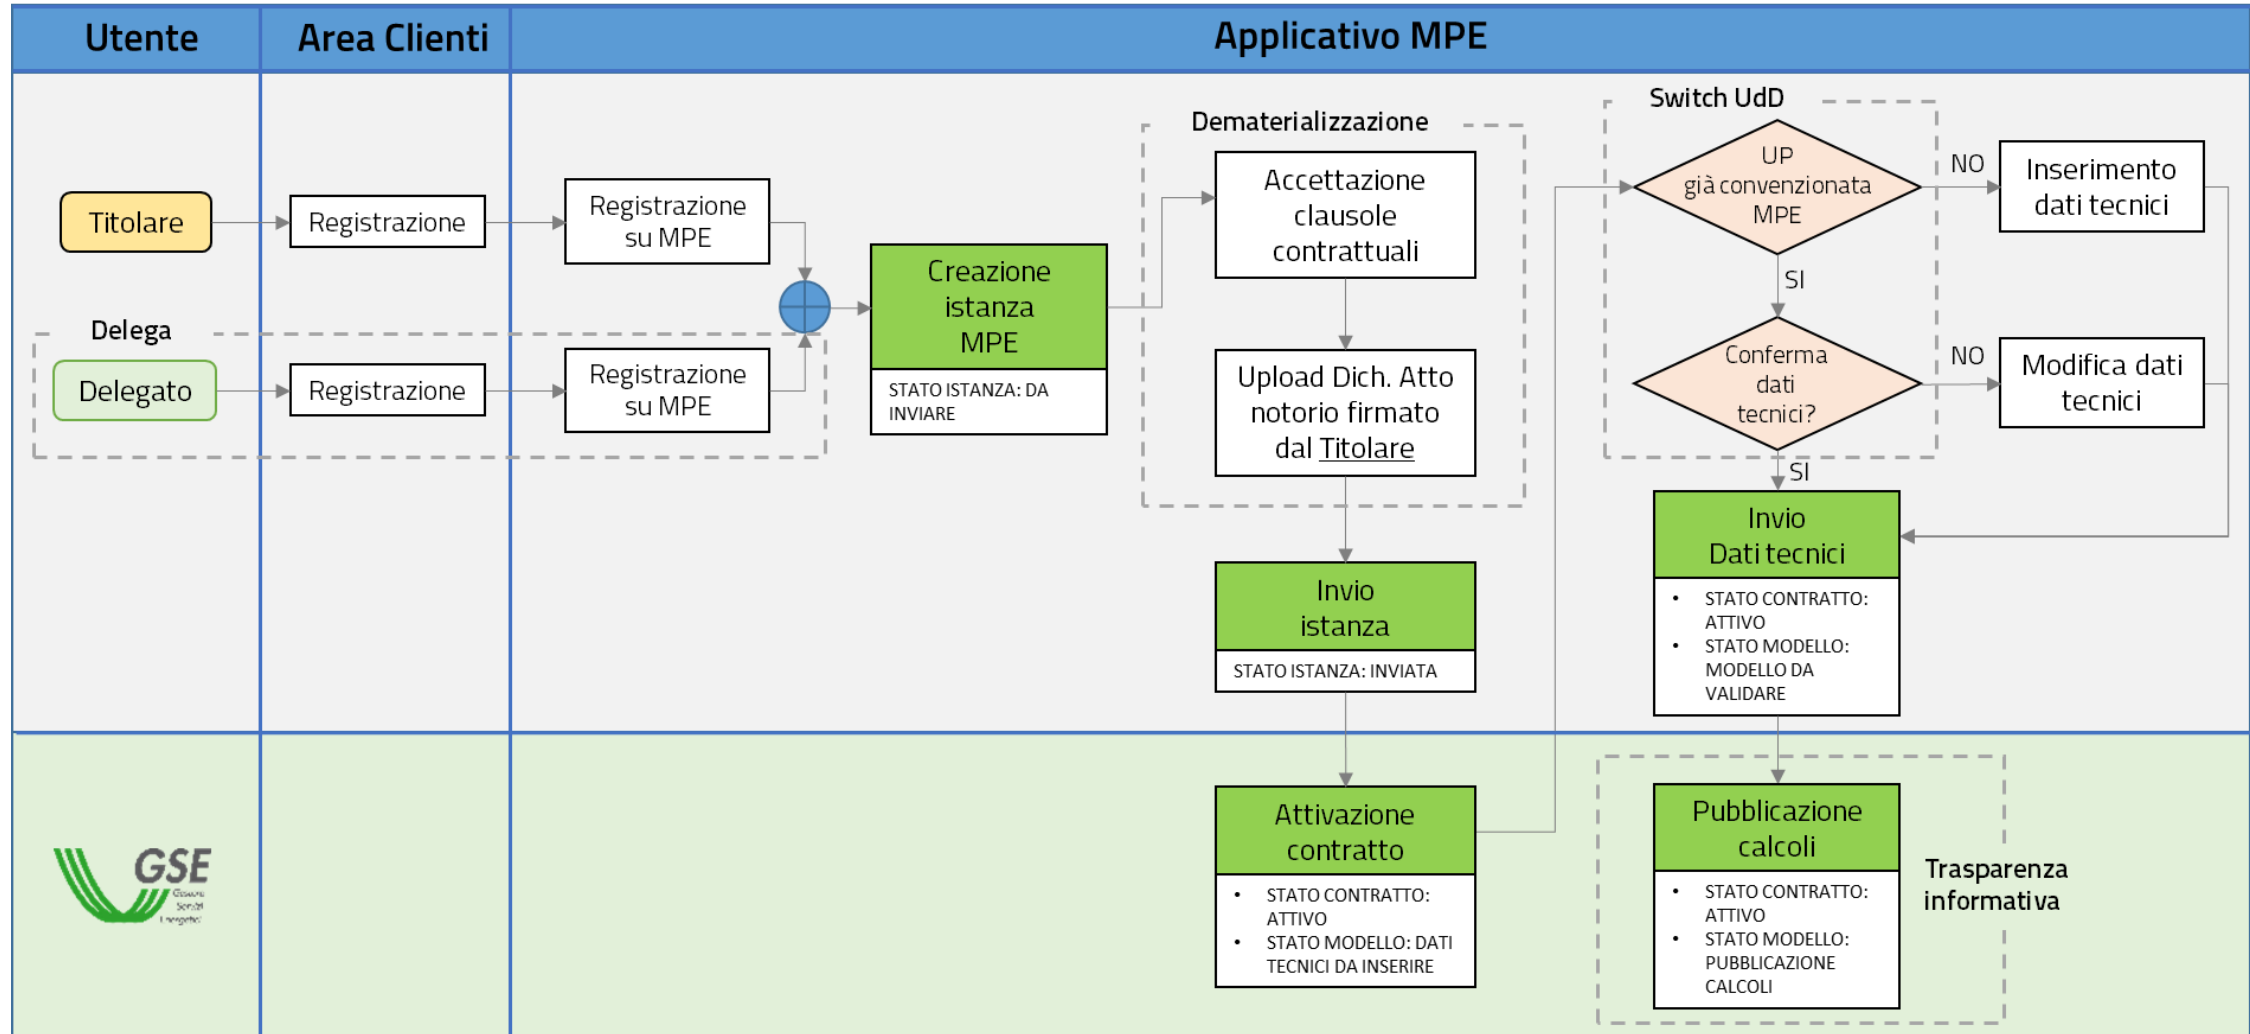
Utente

Area Clienti

Applicativo MPE

Titolare

Registrazione

Registrazione su MPE

Delega

Delegato

Registrazione

Registrazione su MPE

Creazione istanza MPE

STATO ISTANZA: DA INVIARE

Dematerializzazione

Accettazione clausole contrattuali

Upload Dich. Atto notorio firmato dal Titolare

Invio istanza

STATO ISTANZA: INVIATA

Switch UdD

UP già convenzionata MPE

NO

Inserimento dati tecnici

SI

Conferma dati tecnici?

NO

Modifica dati tecnici

SI

Invio Dati tecnici

• STATO CONTRATTO: ATTIVO
• STATO MODELLO: MODELLO DA VALIDARE

GSE Gestore Servizi Energetici

Attivazione contratto

• STATO CONTRATTO: ATTIVO
• STATO MODELLO: DATI TECNICI DA INSERIRE

Pubblicazione calcoli

• STATO CONTRATTO: ATTIVO
• STATO MODELLO: PUBBLICAZIONE CALCOLI

Trasparenza informativa